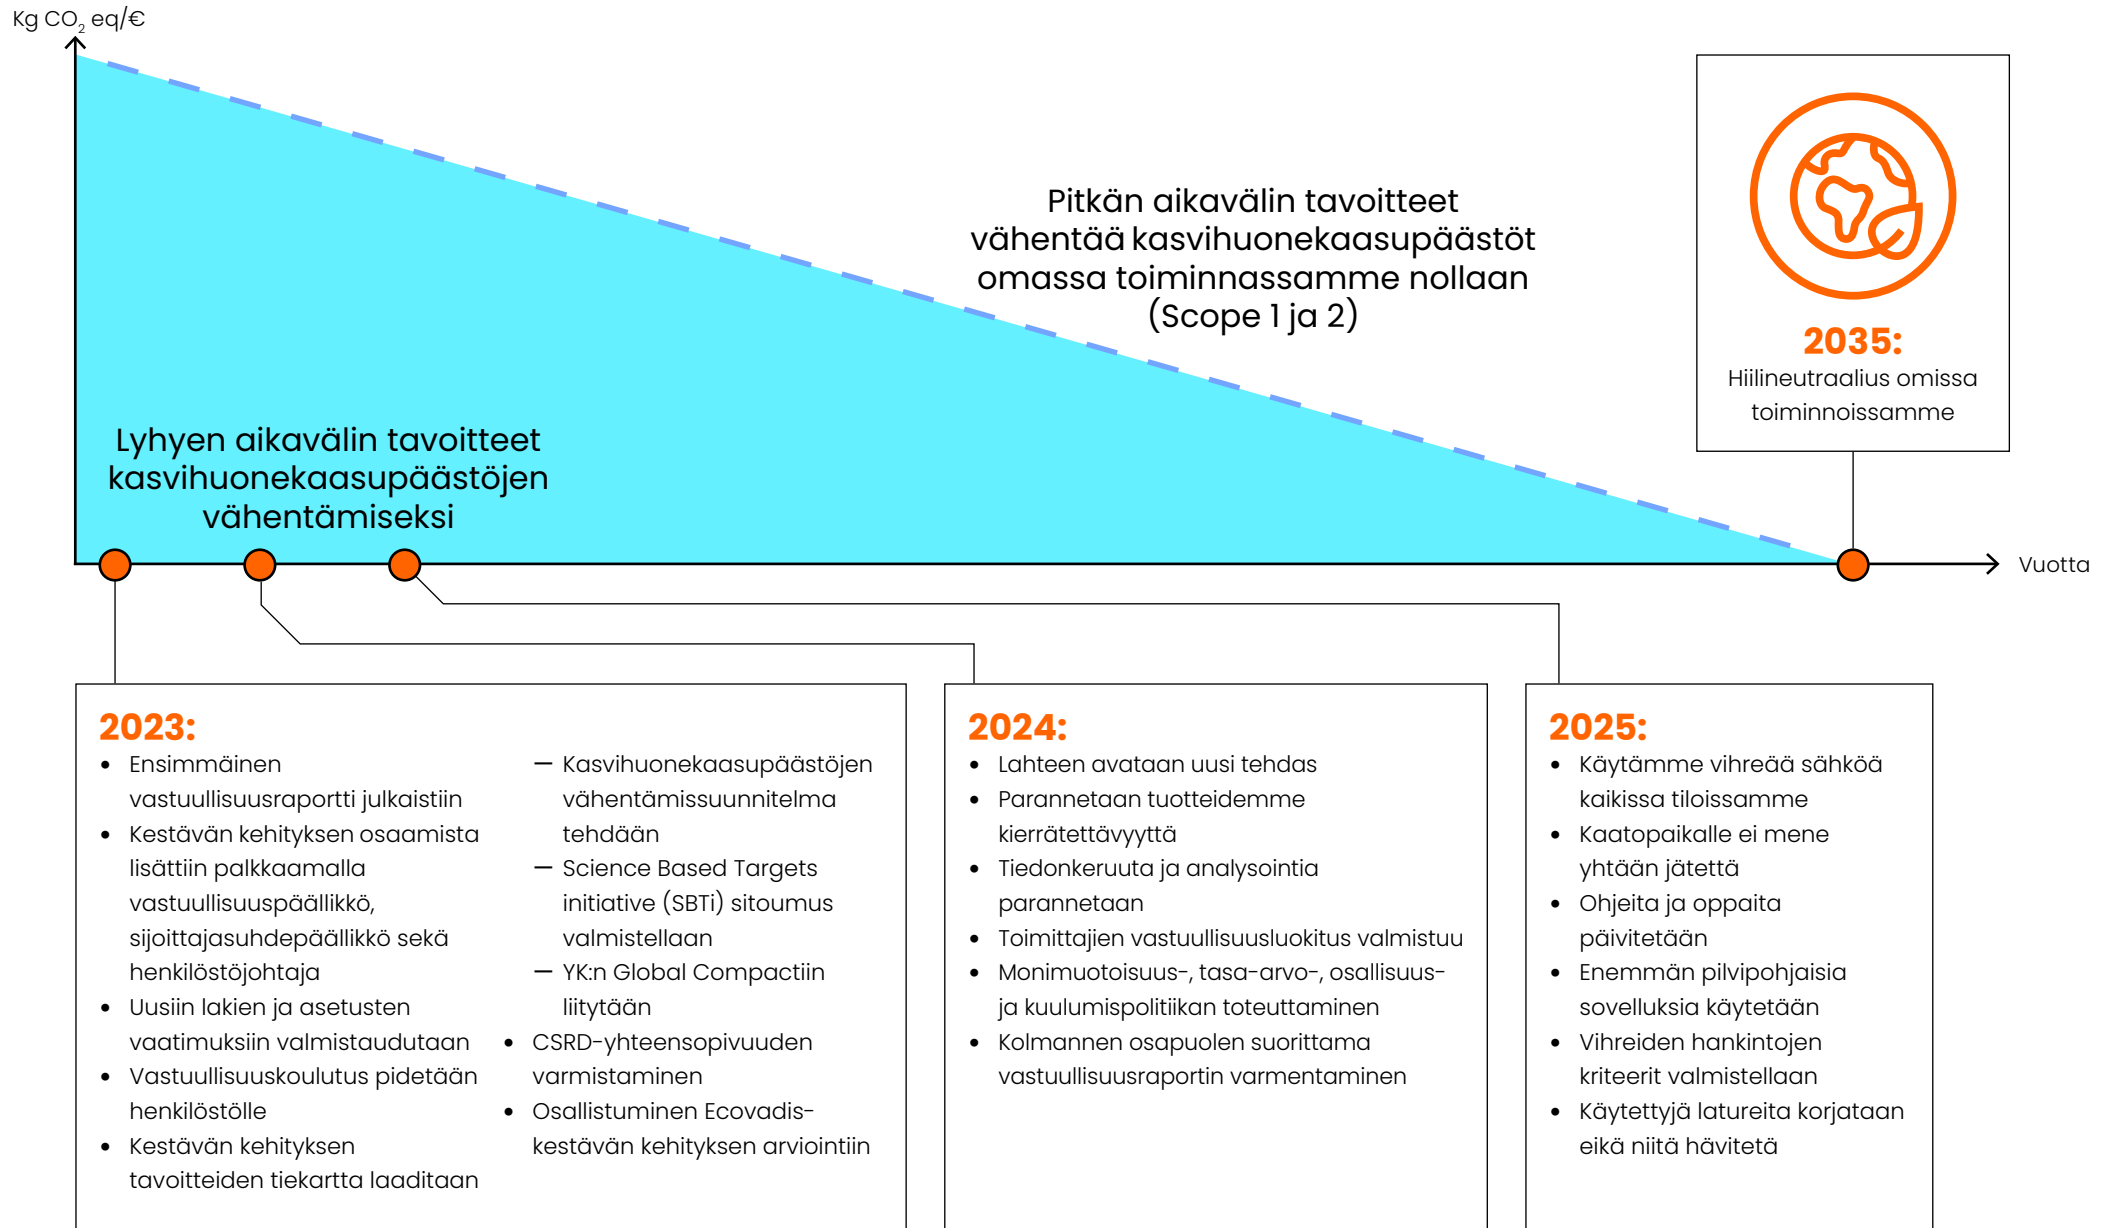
Kg $CO_2$ eq/€

Pitkän aikavälin tavoitteet vähentää kasvihuonekaasupäästöt omassa toiminnassamme nollaan (Scope 1 ja 2)

2035:
Hiilineutraalius omissa toiminnoissamme

Lyhyen aikavälin tavoitteet kasvihuonekaasupäästöjen vähentämiseksi

Vuotta

2023:
- Ensimmäinen vastuullisuusraportti julkaistiin
- Kestävän kehityksen osaamista lisättiin palkkaamalla vastuullisuuspäällikkö, sijoittajasuhdepäällikkö sekä henkilöstöjohtaja
- Uusiin lakien ja asetusten vaatimuksiin valmistaudutaan
- Vastuullisuuskoulutus pidetään henkilöstölle
- Kestävän kehityksen tavoitteiden tiekartta laaditaan

— Kasvihuonekaasupäästöjen vähentämissuunnitelma tehdään
— Science Based Targets initiative (SBTi) sitoumus valmistellaan
— YK:n Global Compactiin liitytään
- CSRD-yhteensopivuuden varmistaminen
- Osallistuminen Ecovadis-kestävän kehityksen arviointiin

2024:
- Lahteen avataan uusi tehdas
- Parannetaan tuotteidemme kierrätettävyyttä
- Tiedonkeruuta ja analysointia parannetaan
- Toimittajien vastuullisuusluokitus valmistuu
- Monimuotoisuus-, tasa-arvo-, osallisuus- ja kuulumispolitiikan toteuttaminen
- Kolmannen osapuolen suorittama vastuullisuusraportin varmentaminen

2025:
- Käytämme vihreää sähköä kaikissa tiloissamme
- Kaatopaikalle ei mene yhtään jätettä
- Ohjeita ja oppaita päivitetään
- Enemmän pilvipohjaisia sovelluksia käytetään
- Vihreiden hankintojen kriteerit valmistellaan
- Käytettyjä latureita korjataan eikä niitä hävitetä